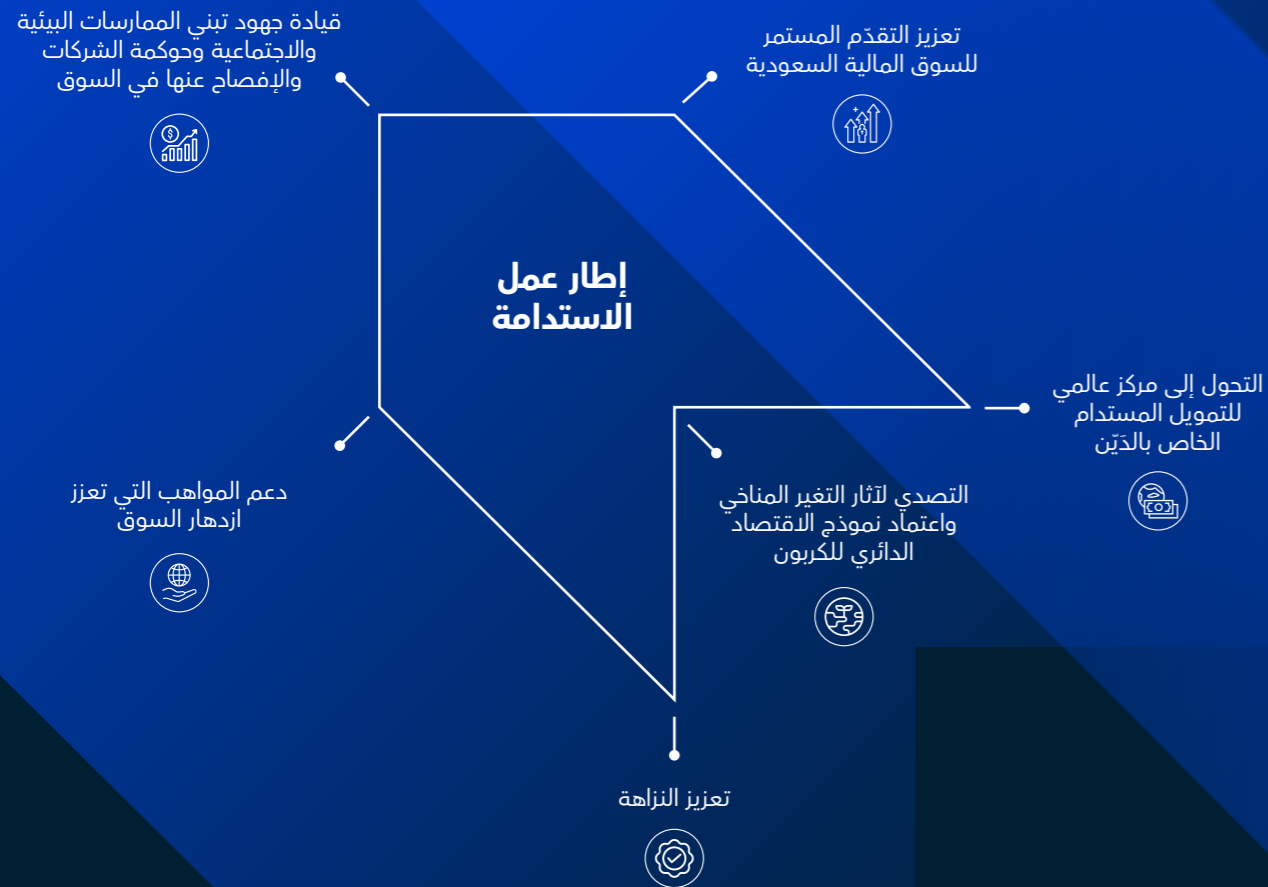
قيادة جهود تبني الممارسات البيئية والاجتماعية وحوكمة الشركات والإفصاح عنها في السوق

تعزيز التقدّم المستمر للسوق المالية السعودية

إطار عمل الاستدامة

التحول إلى مركز عالمي للتمويل المستدام الخاص بالدّيْن

دعم المواهب التي تعزز ازدهار السوق

التصدي لآثار التغير المناخي واعتماد نموذج الاقتصاد الدائري للكربون

تعزيز النزاهة